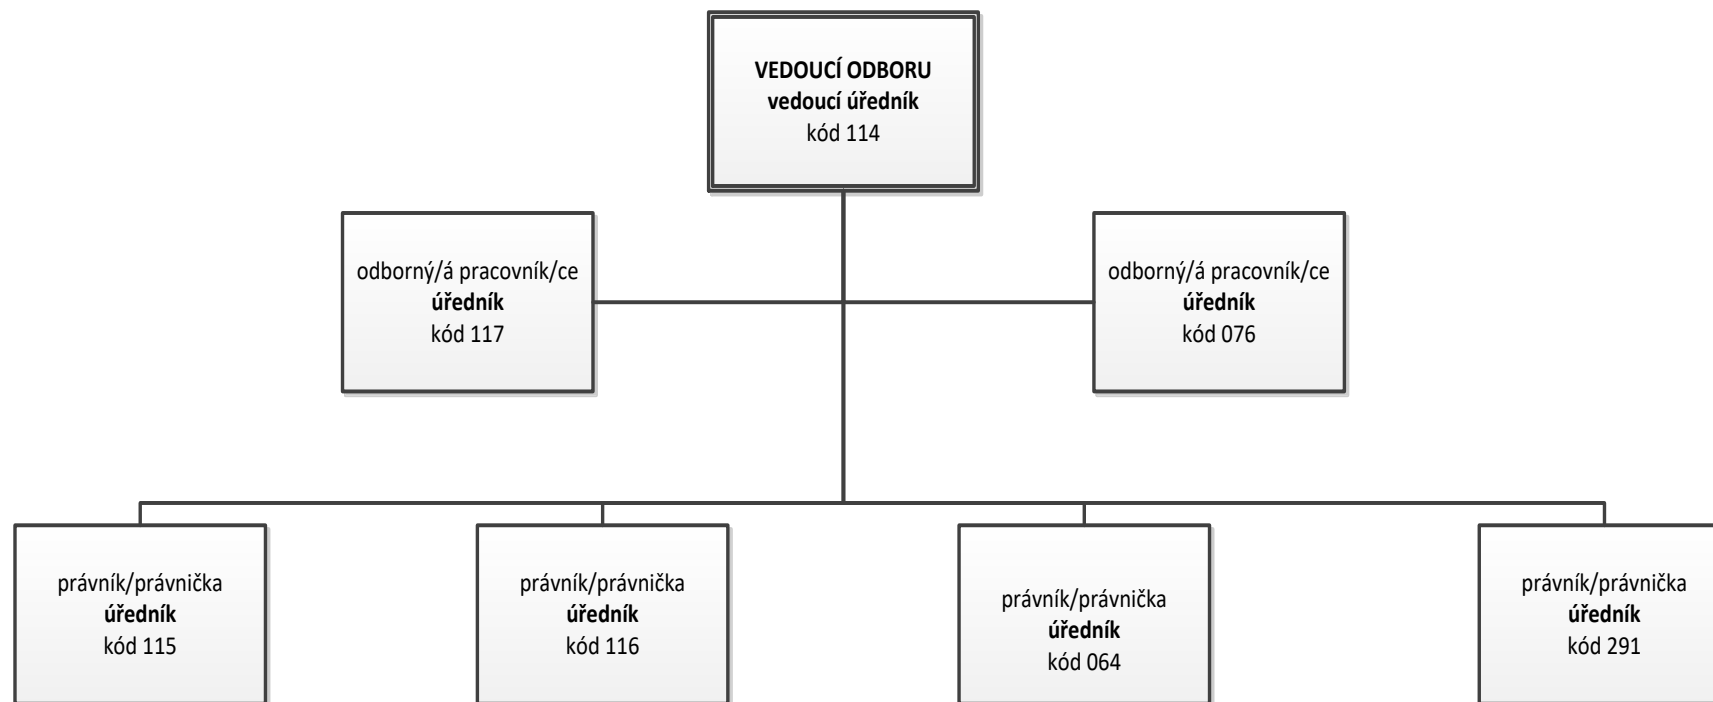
**VEDOUCÍ ODBORU**
**vedoucí úředník**
kód 114

odborný/á pracovník/ce
**úředník**
kód 117

odborný/á pracovník/ce
**úředník**
kód 076

právník/právnička
**úředník**
kód 115

právník/právnička
**úředník**
kód 116

právník/právnička
**úředník**
kód 064

právník/právnička
**úředník**
kód 291